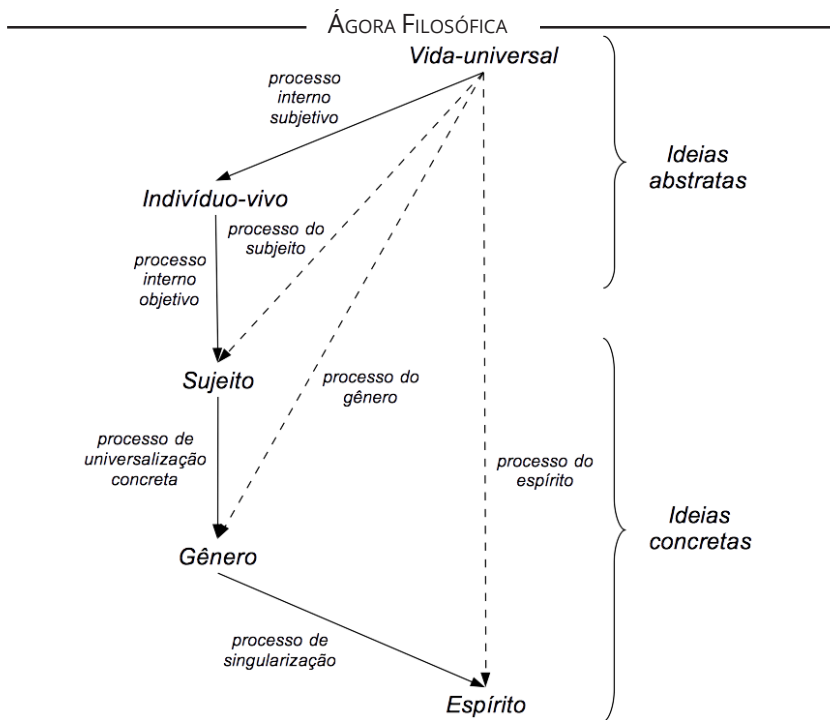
ÁGORA FILOSÓFICA

Vida-universal

processo interno subjetivo

Indivíduo-vivo

processo do subjeito

processo interno objetivo

Sujeito

processo do gênero

processo de universalização concreta

processo do espírito

Gênero

processo de singularização

Espírito

Ideias abstratas

Ideias concretas